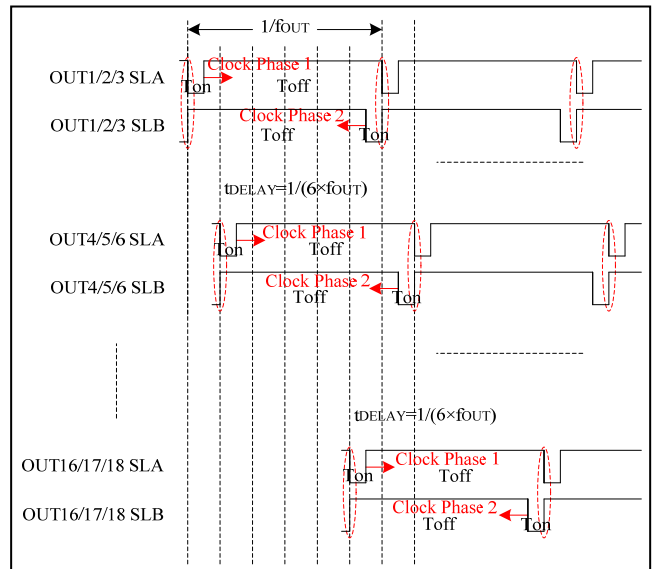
1/fOUT

OUT1/2/3 SLA
Clock Phase 1
Ton
Toff

OUT1/2/3 SLB
Clock Phase 2
Toff
Ton

tDELAY=1/(6×fOUT)

OUT4/5/6 SLA
Ton
Clock Phase 1
Toff

OUT4/5/6 SLB
Clock Phase 2
Toff
Ton

tDELAY=1/(6×fOUT)

OUT16/17/18 SLA
Ton
Clock Phase 1
Toff

OUT16/17/18 SLB
Clock Phase 2
Toff
Ton